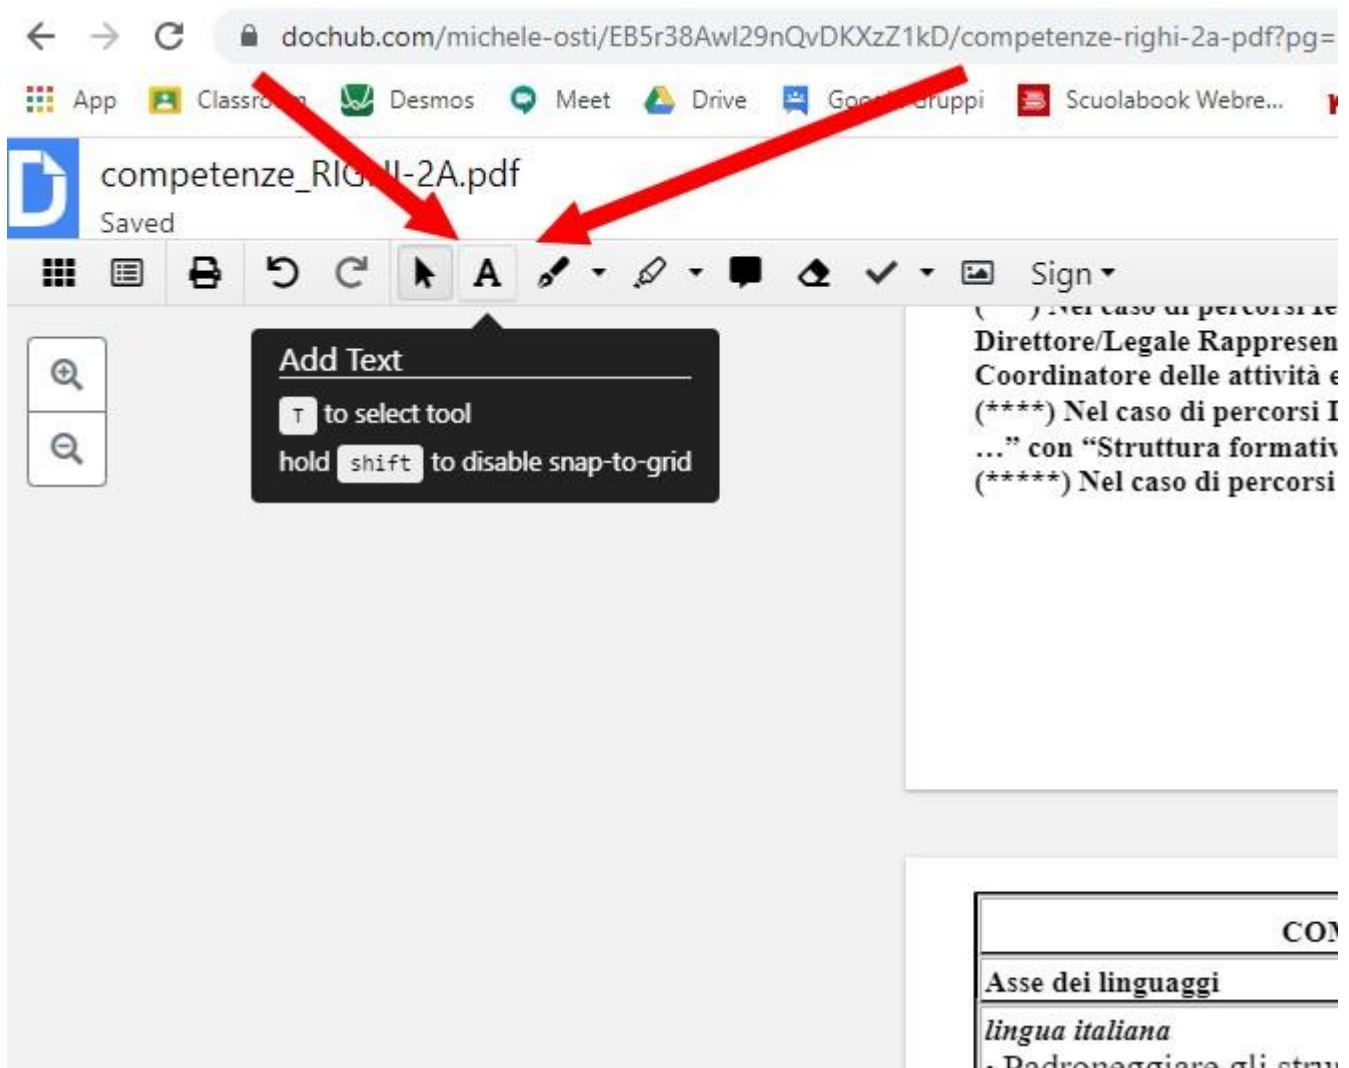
dochub.com/michele-osti/EB5r38Awl29nQvDKXzZ1kD/competenze-righi-2a-pdf?pg=

App Classr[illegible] Desmos Meet Drive Go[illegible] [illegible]ruppi Scuolabook Webre...

competenze_RIG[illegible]I-2A.pdf
Saved

Sign

Add Text
T to select tool
hold shift to disable snap-to-grid

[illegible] Nel caso di percorsi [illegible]
Direttore/Legale Rappresen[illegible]
Coordinatore delle attività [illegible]
(****) Nel caso di percorsi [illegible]
..." con "Struttura formativ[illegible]
(*****) Nel caso di percorsi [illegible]

| CO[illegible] |
|---|
| Asse dei linguaggi |
| lingua italiana<br>- Padroneggiare gli stru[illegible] |